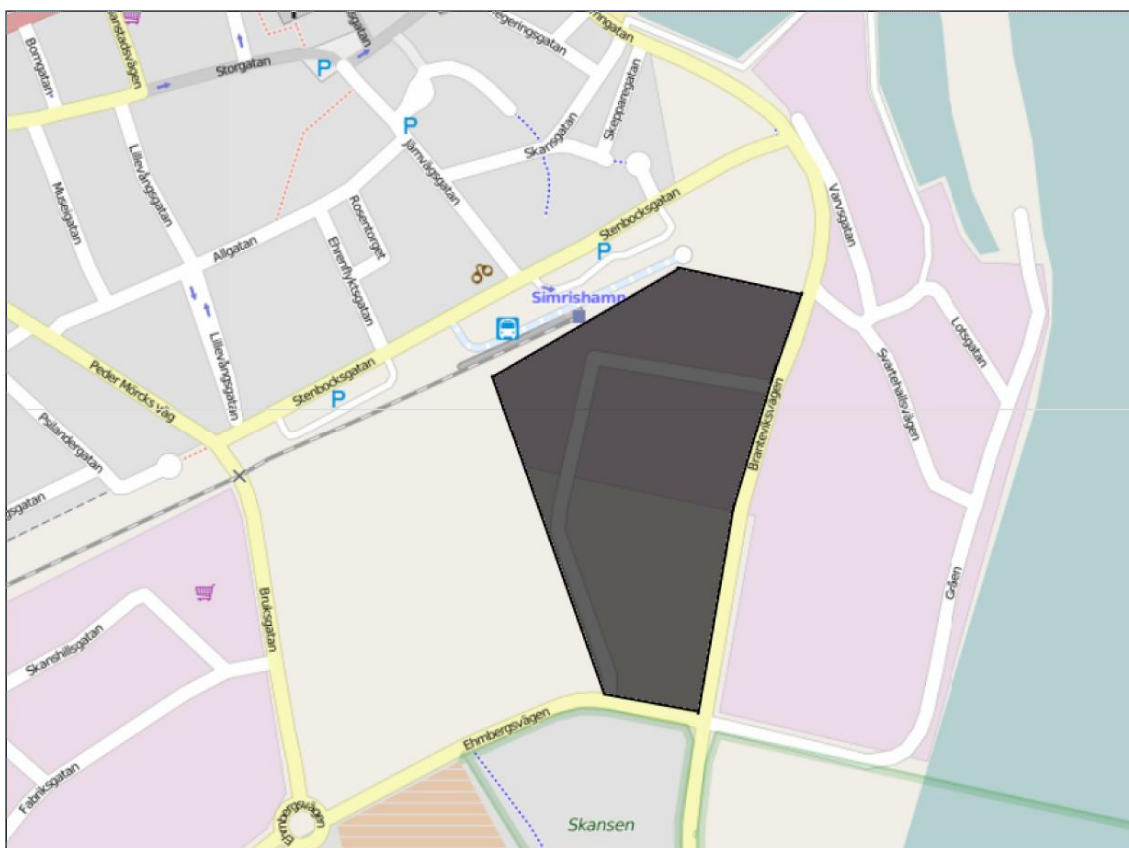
Storgatan
P
Borngatan
Järnvägsgatan
Skansgatan
Skepparegatan
P
Lillevångsgatan
Museigatan
Allgatan
Rosentorget
Ehrenflyktsgatan
Stenbocksgatan
P
Simrishamn
Varvsgatan
Peder Mörcks väg
Lillevångsgatan
Stenbocksgatan
P
Psilandergatan
Brantevíksvägen
Svartehallsvägen
Lotsgatan
Bruksgatan
Gåen
Skanshillsgatan
Fabriksgatan
Ehmbergsvägen
Ehmbergsvägen
Skansen